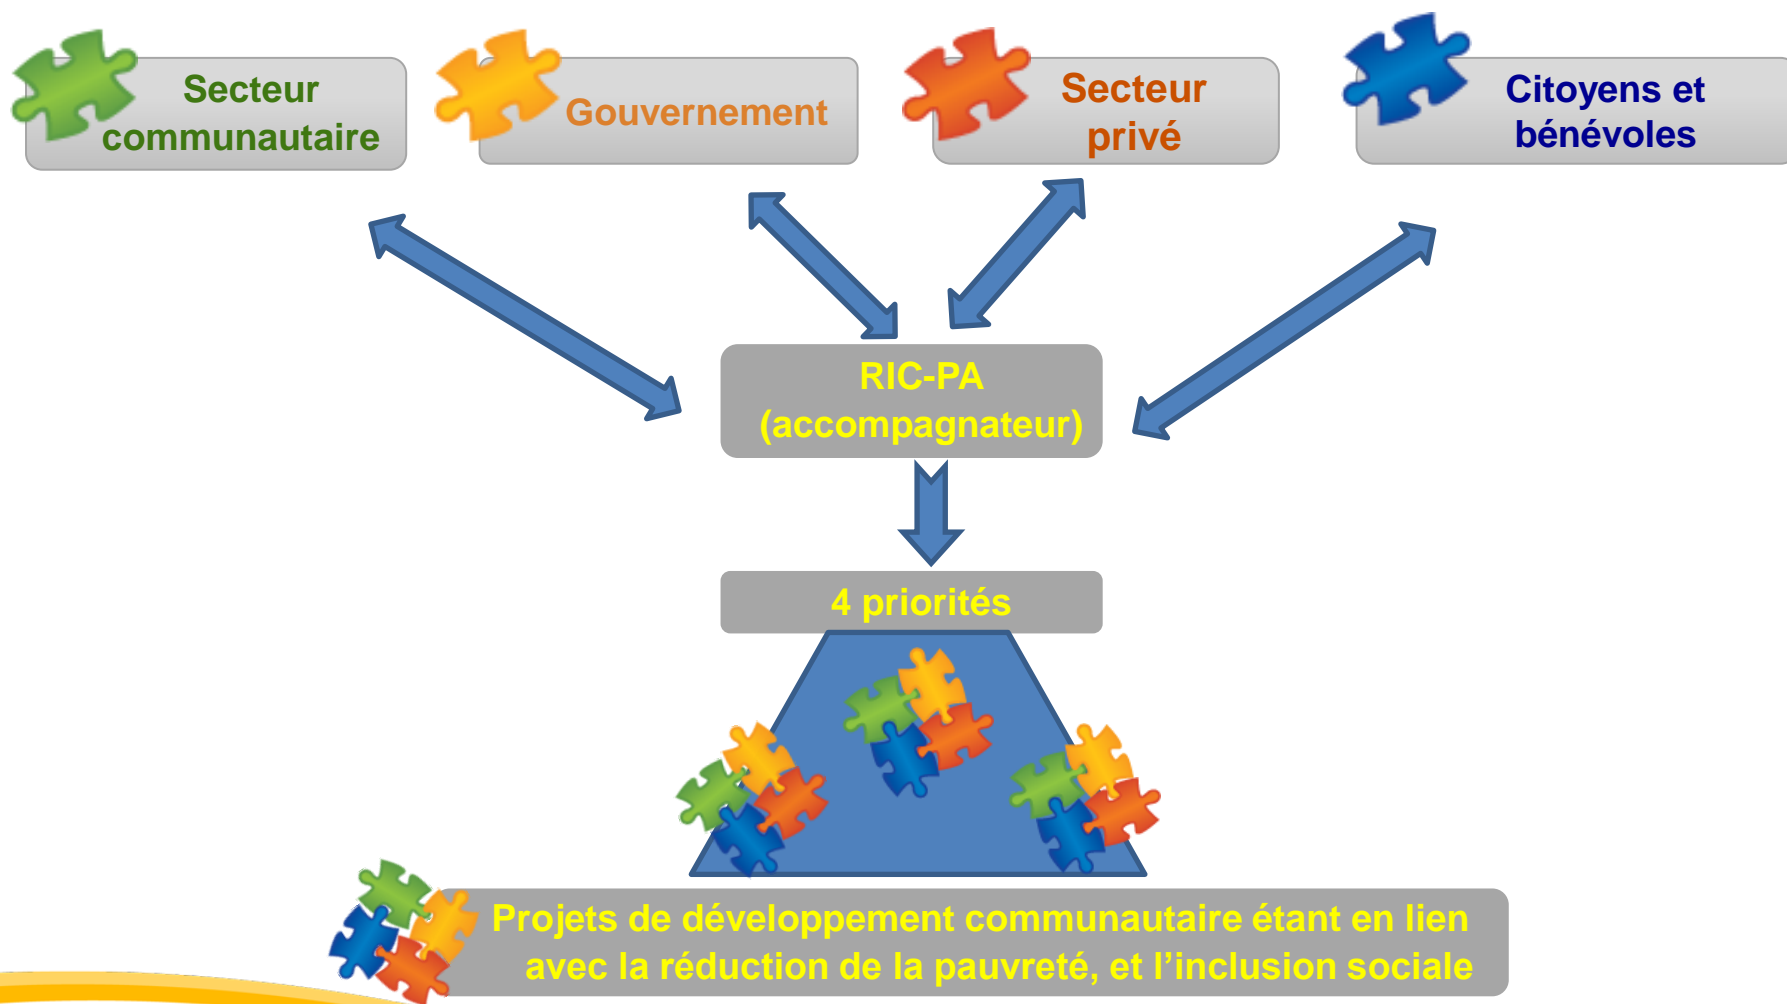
Secteur communautaire

Gouvernement

Secteur privé

Citoyens et bénévoles

RIC-PA (accompagnateur)

4 priorités

Projets de développement communautaire étant en lien avec la réduction de la pauvreté, et l'inclusion sociale